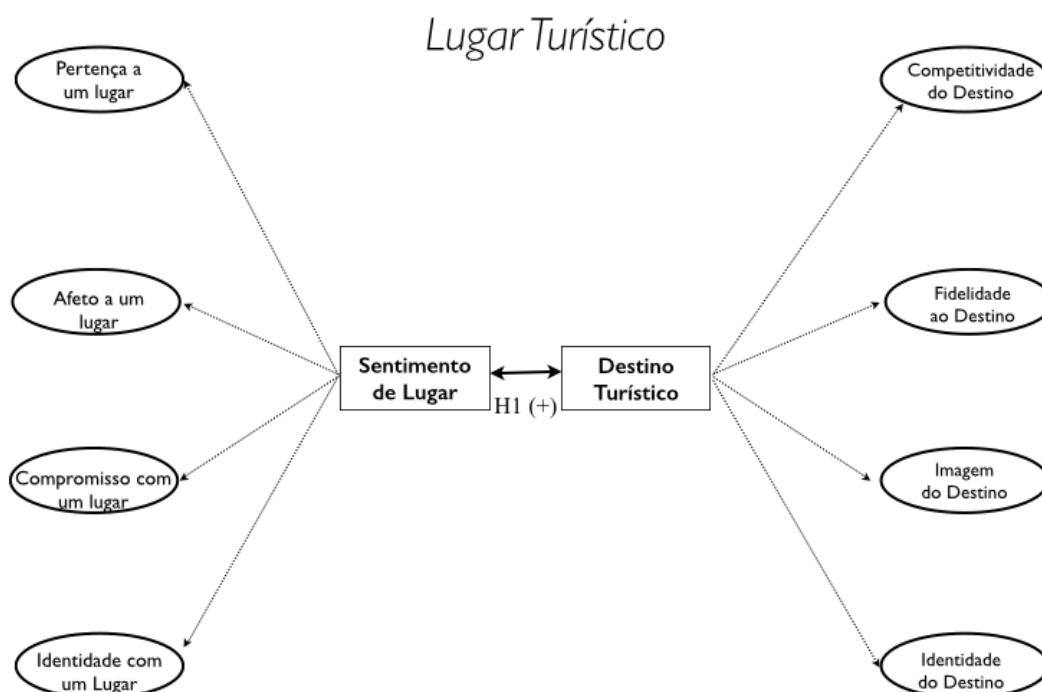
Lugar Turístico

Pertença a um lugar

Afeto a um lugar

Compromisso com um lugar

Identidade com um Lugar

Sentimento de Lugar

H1 (+)

Destino Turístico

Competitividade do Destino

Fidelidade ao Destino

Imagem do Destino

Identidade do Destino